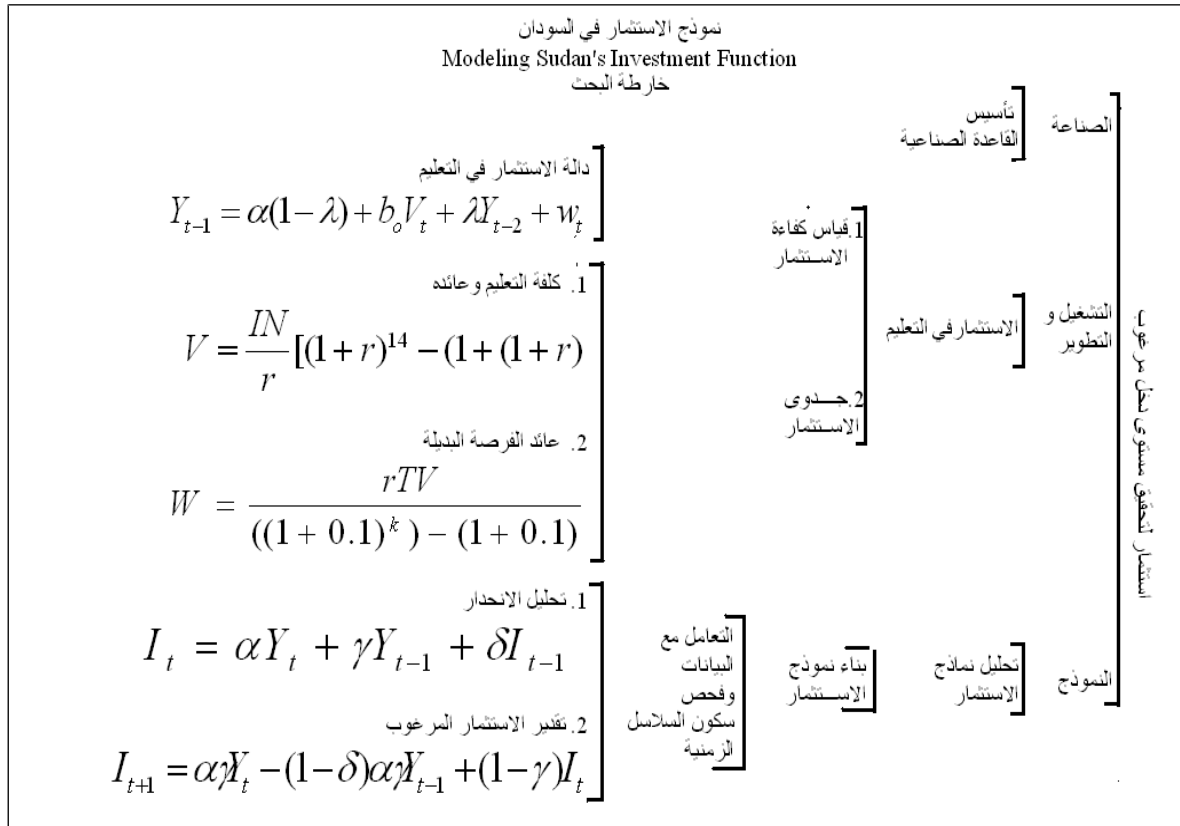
نموذج الاستثمار في السودان
Modeling Sudan's Investment Function
خارطة البحث

استثمار لتحقيق مستوى نمو مرغوب

الصناعة
تأسيس القاعدة الصناعية

التشغيل و التطوير
الاستثمار في التعليم
1. قياس كفاءة الاستثمار
2. جدوى الاستثمار

النموذج
تحليل نماذج الاستثمار
بناء نموذج الاستثمار
التعامل مع البيانات وفحص سكون السلاسل الزمنية

دالة الاستثمار في التعليم
$Y_{t-1} = \alpha(1-\lambda) + b_o V_t + \lambda Y_{t-2} + w_t$

1. كلفة التعليم وعائده
$V = \frac{IN}{r}[(1+r)^{14} - (1+(1+r)$

2. عائد الفرصة البديلة
$W = \frac{rTV}{((1+0.1)^k) - (1+0.1)}$

1. تحليل الانحدار
$I_t = \alpha Y_t + \gamma Y_{t-1} + \delta I_{t-1}$

2. تقدير الاستثمار المرغوب
$I_{t+1} = \alpha\gamma Y_t - (1-\delta)\alpha\gamma Y_{t-1} + (1-\gamma)I_t$